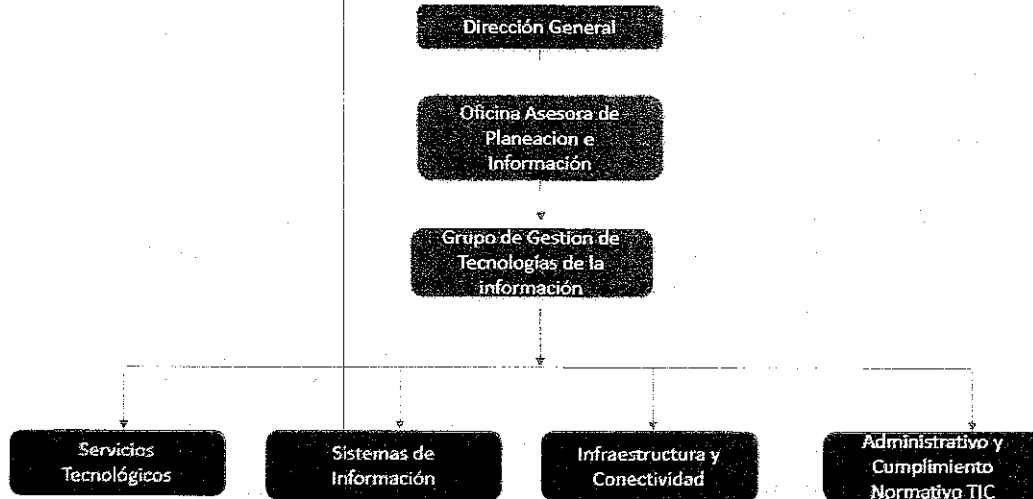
Dirección General

Oficina Asesora de Planeacion e Información

Grupo de Gestion de Tecnologías de la información

Servicios Tecnológicos

Sistemas de Información

Infraestructura y Conectividad

Administrativo y Cumplimiento Normativo TIC